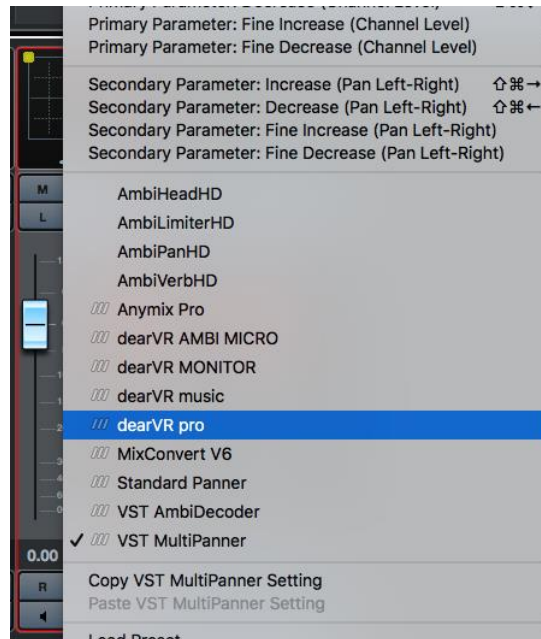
Primary Parameter: Fine Increase (Channel Level)
Primary Parameter: Fine Decrease (Channel Level)

Secondary Parameter: Increase (Pan Left-Right) ⇧⌘→
Secondary Parameter: Decrease (Pan Left-Right) ⇧⌘←
Secondary Parameter: Fine Increase (Pan Left-Right)
Secondary Parameter: Fine Decrease (Pan Left-Right)

AmbiHeadHD
AmbiLimiterHD
AmbiPanHD
AmbiVerbHD
Anymix Pro
dearVR AMBI MICRO
dearVR MONITOR
dearVR music
dearVR pro
MixConvert V6
Standard Panner
VST AmbiDecoder
✓ VST MultiPanner

Copy VST MultiPanner Setting
Paste VST MultiPanner Setting

M
L
R
0.00